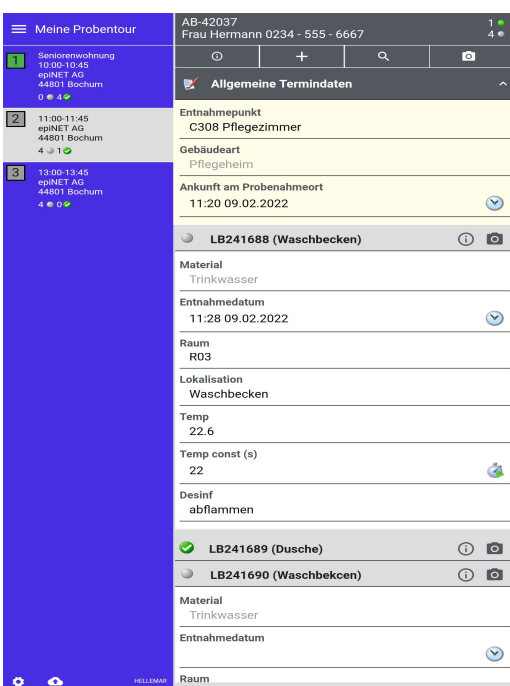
Meine Probentour

1
Seniorenwohnung
10:00-10:45
epiNET AG
44801 Bochum
0 4

2
11:00-11:45
epiNET AG
44801 Bochum
4 1

3
13:00-13:45
epiNET AG
44801 Bochum
4 0

HELLEMAR

AB-42037
Frau Hermann 0234 - 555 - 6667
1
4

+

Allgemeine Termindaten

Entnahmepunkt
C308 Pflegezimmer

Gebäudeart
Pflegeheim

Ankunft am Probenahmeort
11:20 09.02.2022

LB241688 (Waschbecken)

Material
Trinkwasser

Entnahmedatum
11:28 09.02.2022

Raum
R03

Lokalisation
Waschbecken

Temp
22.6

Temp const (s)
22

Desinf
abflammen

LB241689 (Dusche)

LB241690 (Waschbekcen)

Material
Trinkwasser

Entnahmedatum

Raum